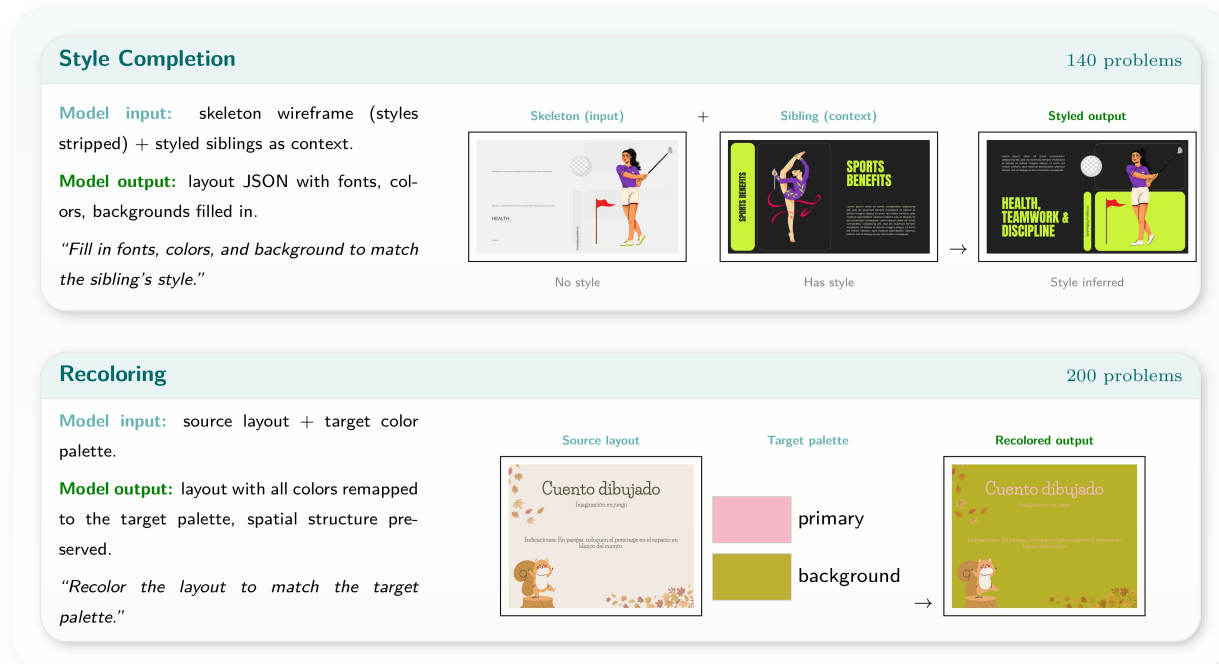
Style Completion

140 problems

Model input: skeleton wireframe (styles stripped) + styled siblings as context.

Model output: layout JSON with fonts, colors, backgrounds filled in.

"Fill in fonts, colors, and background to match the sibling's style."

Skeleton (input)

+

Sibling (context)

Styled output

HEALTH,

SPORTS BENEFITS

SPORTS BENEFITS

HEALTH, TEAMWORK & DISCIPLINE

→

No style

Has style

Style inferred

Recoloring

200 problems

Model input: source layout + target color palette.

Model output: layout with all colors remapped to the target palette, spatial structure preserved.

"Recolor the layout to match the target palette."

Source layout

Target palette

Recolored output

Cuento dibujado

Imaginación en juego

Indicaciones: En parejas, coloquen el personaje en el espacio en blanco del cuento.

primary

background

Cuento dibujado

Imaginación en juego

Indicaciones: En parejas, coloquen el personaje en el espacio en blanco del cuento.

→